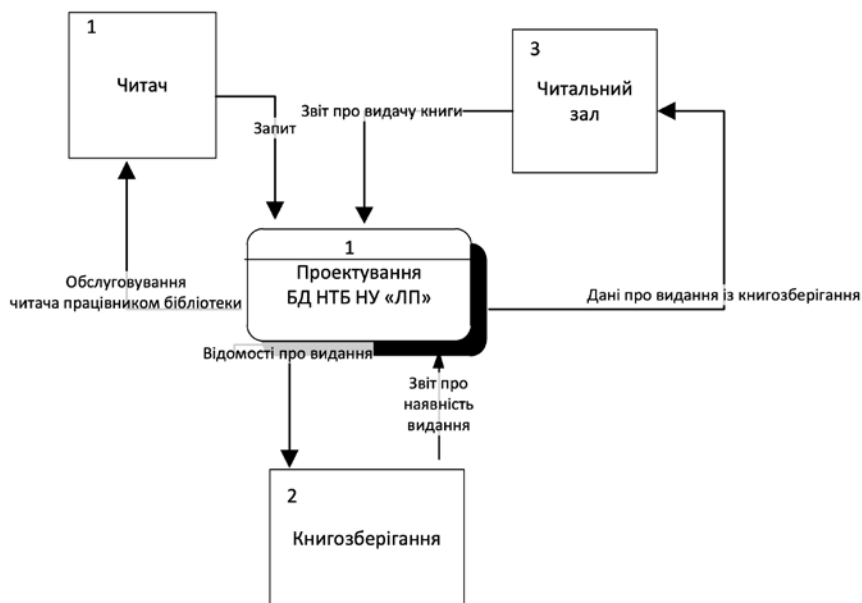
1

Читач

3

Читальний зал

Звіт про видачу книги

Запит

1

Проектування БД НТБ НУ «ЛП»

Обслуговування читача працівником бібліотеки

Дані про видання із книгозберігання

Відомості про видання

Звіт про наявність видання

2

Книгозберігання